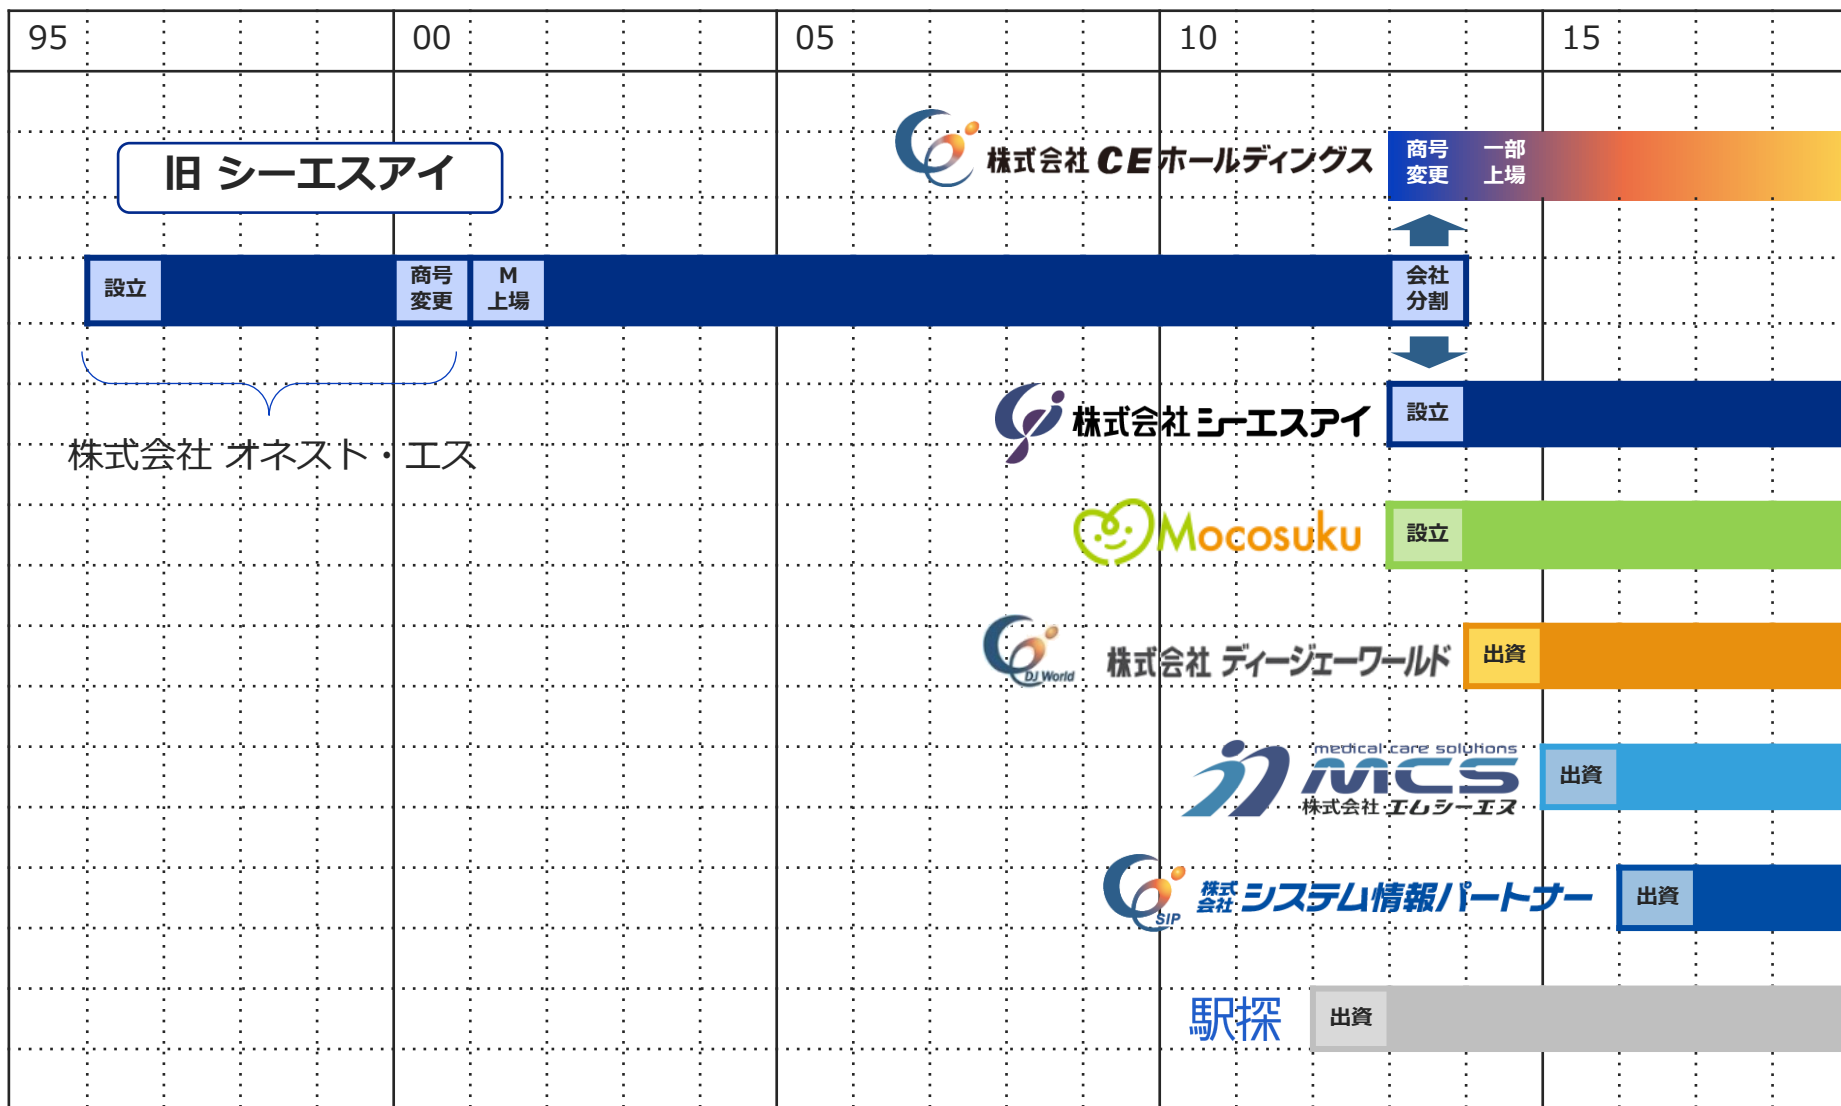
95 00 05 10 15

旧 シーエスアイ

株式会社 CE ホールディングス

商号変更 一部上場

設立 商号変更 M上場 会社分割

株式会社 オネスト・エス

株式会社 シーエスアイ 設立

Mocosuku 設立

DJ World 株式会社 ディージェーワールド 出資

medical care solutions MCS 株式会社 エムシーエス 出資

SIP 株式会社 システム情報パートナー 出資

駅探 出資